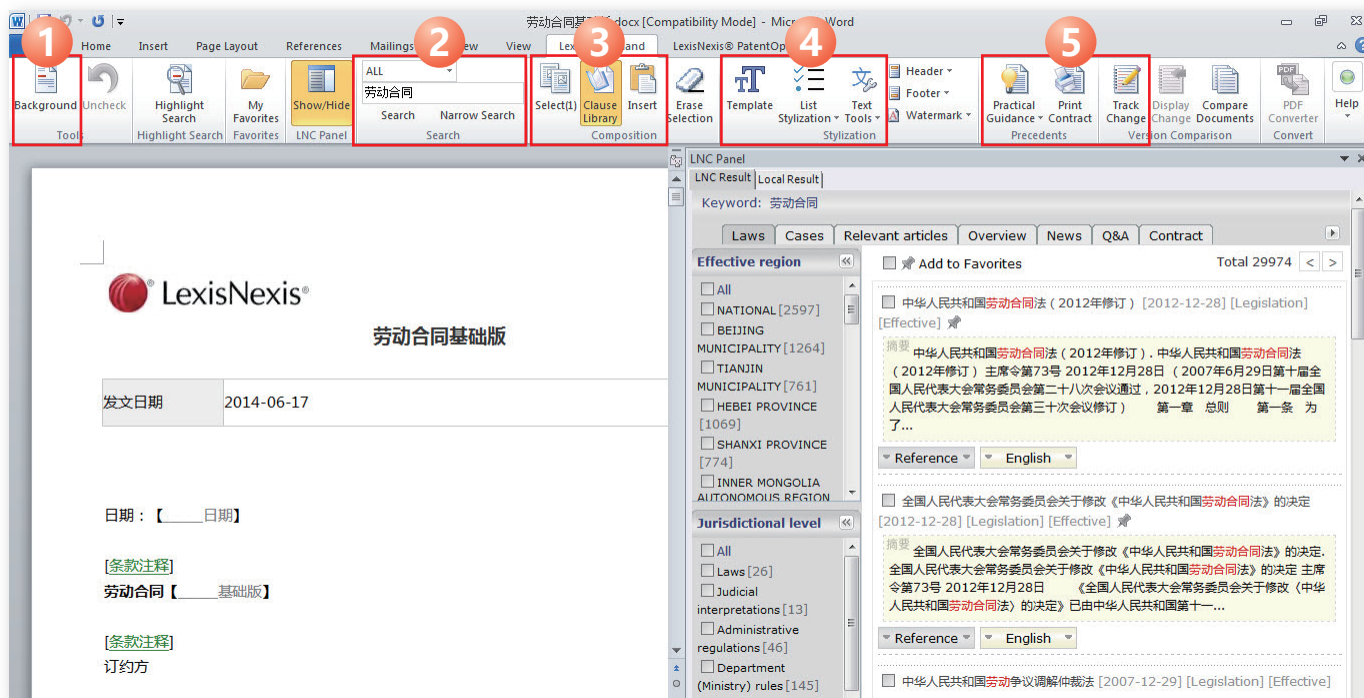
劳动合同基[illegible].docx [Compatibility Mode] - Micro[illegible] Word

Home Insert Page Layout References Mailings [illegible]ew View Lex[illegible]and LexisNexis® PatentOp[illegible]

1 2 3 4 5

Background Uncheck Tools
Highlight Search Highlight Search
My Favorites Favorites
Show/Hide LNC Panel
ALL 劳动合同 Search Narrow Search Search
Select(1) Clause Library Insert Composition
Erase Selection
Template List Stylization Text Tools Stylization
Header Footer Watermark
Practical Guidance Print Contract Precedents
Track Change Display Change Compare Documents Version Comparison
PDF Converter Convert
Help

LexisNexis®

劳动合同基础版

| 发文日期 | 2014-06-17 |
|---|---|

日期：【_____日期】

[条款注释]
劳动合同【_____基础版】

[条款注释]
订约方

LNC Panel
LNC Result Local Result
Keyword: 劳动合同
Laws Cases Relevant articles Overview News Q&A Contract

Effective region
All
NATIONAL [2597]
BEIJING MUNICIPALITY [1264]
TIANJIN MUNICIPALITY [761]
HEBEI PROVINCE [1069]
SHANXI PROVINCE [774]
INNER MONGOLIA AUTONOMOUS REGION

Jurisdictional level
All
Laws [26]
Judicial interpretations [13]
Administrative regulations [46]
Department (Ministry) rules [145]

Add to Favorites Total 29974

中华人民共和国劳动合同法（2012年修订）[2012-12-28] [Legislation] [Effective]
摘要 中华人民共和国劳动合同法（2012年修订），中华人民共和国劳动合同法（2012年修订）主席令第73号 2012年12月28日 （2007年6月29日第十届全国人民代表大会常务委员会第二十八次会议通过，2012年12月28日第十一届全国人民代表大会常务委员会第三十次会议修订） 第一章 总则 第一条 为了...
Reference English

全国人民代表大会常务委员会关于修改《中华人民共和国劳动合同法》的决定 [2012-12-28] [Legislation] [Effective]
摘要 全国人民代表大会常务委员会关于修改《中华人民共和国劳动合同法》的决定，全国人民代表大会常务委员会关于修改《中华人民共和国劳动合同法》的决定 主席令第73号 2012年12月28日 《全国人民代表大会常务委员会关于修改《中华人民共和国劳动合同法》的决定》已由中华人民共和国第十一...
Reference English

中华人民共和国劳动争议调解仲裁法 [2007-12-29] [Legislation] [Effective]